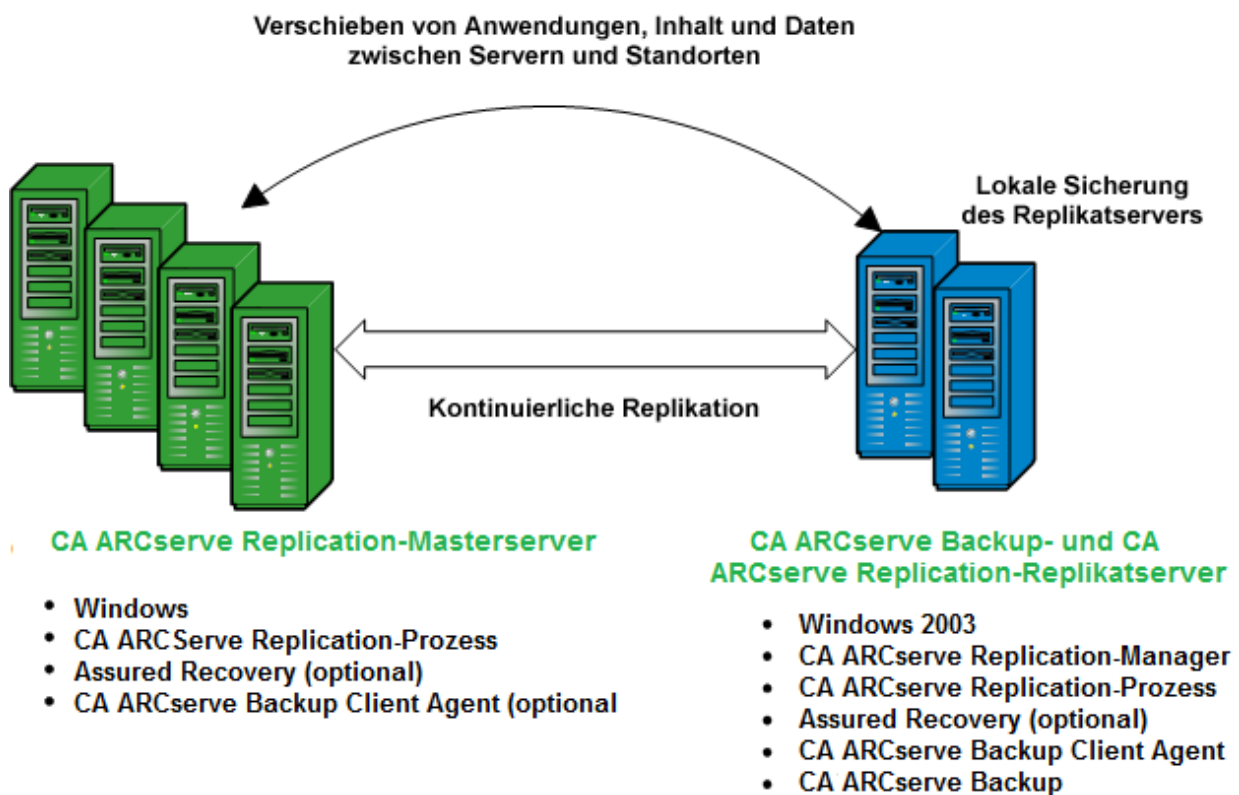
Verschieben von Anwendungen, Inhalt und Daten zwischen Servern und Standorten

Lokale Sicherung des Replikatservers

Kontinuierliche Replikation

CA ARCserve Replication-Masterserver

- Windows
- CA ARCServe Replication-Prozess
- Assured Recovery (optional)
- CA ARCserve Backup Client Agent (optional

CA ARCserve Backup- und CA ARCserve Replication-Replikatserver

- Windows 2003
- CA ARCserve Replication-Manager
- CA ARCserve Replication-Prozess
- Assured Recovery (optional)
- CA ARCserve Backup Client Agent
- CA ARCserve Backup